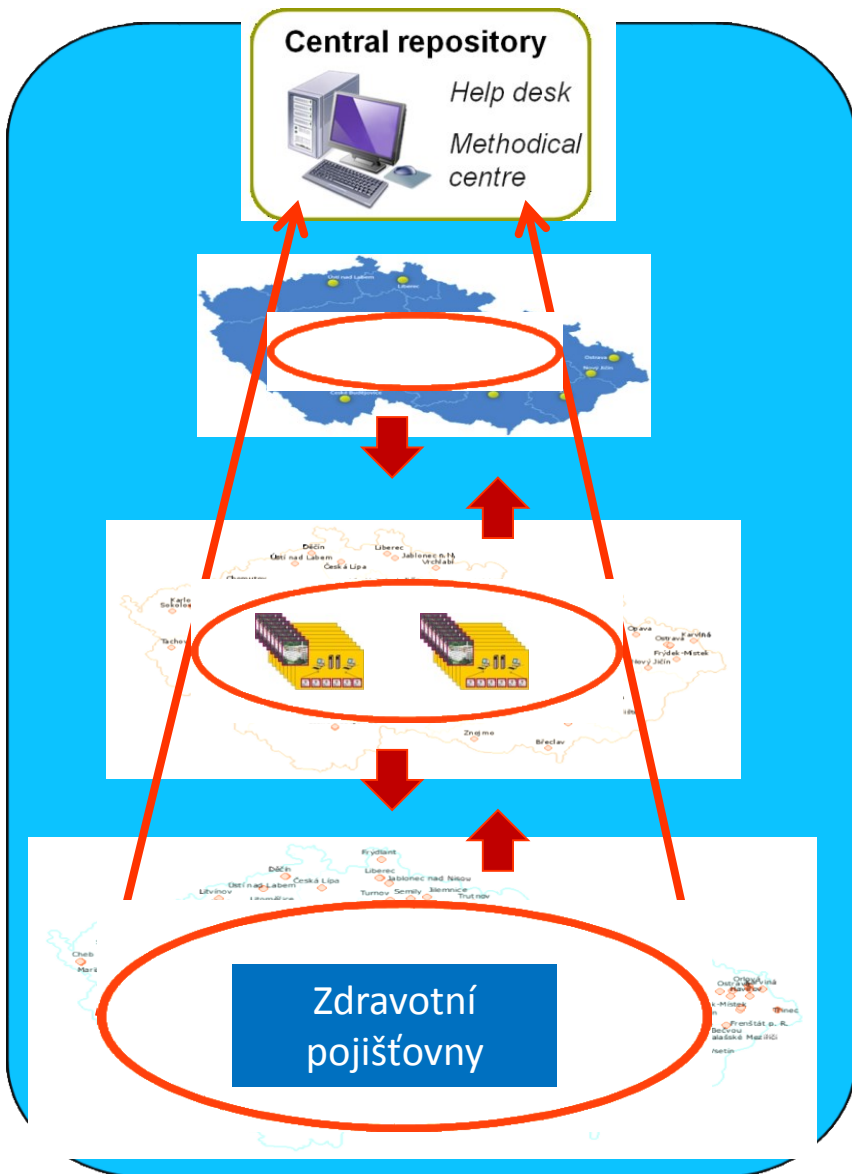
Central repository

Help desk

Methodical centre

Ústí nad Labem

Liberec

Ostrava

Nový Jičín

Děčín

Liberec

Ústí nad Labem

Jablonec n.N.

Vrchlabí

Česká Lípa

Chomutov

Karlo

Sokolo

Tachov

Opava

Ostrava

Karviná

Frýdek-Místek

Nový Jičín

Znojmo

Břeclav

Frýdlant

Děčín

Liberec

Česká Lípa

Jablonec nad Nisou

Ústí nad Labem

Litvínov

Turnov

Semily

Jilemnice

Trutnov

Cheb

Mari

Ostrava

Karviná

Frýdek-Místek

Třinec

Frenštát p. R.

Bečvou

Valašské Meziříčí

Zdravotní pojišťovny